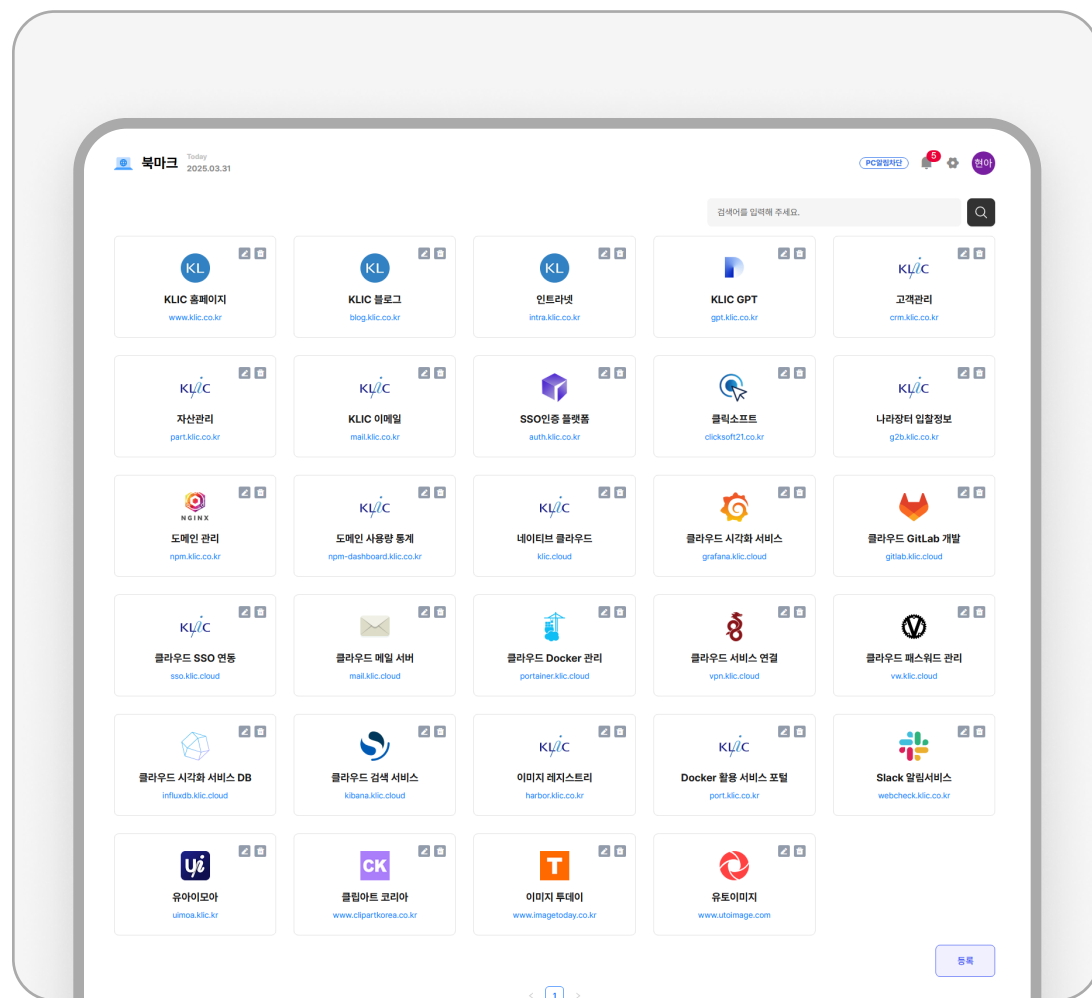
북마크 Today 2025.03.31

PC알림차단 5 현아

검색어를 입력해 주세요.

KL
KLIC 홈페이지
www.klic.co.kr

KL
KLIC 블로그
blog.klic.co.kr

KL
인트라넷
intra.klic.co.kr

KLIC GPT
gpt.klic.co.kr

KLIC
고객관리
crm.klic.co.kr

KLIC
자산관리
part.klic.co.kr

KLIC
KLIC 이메일
mail.klic.co.kr

SSO인증 플랫폼
auth.klic.co.kr

클릭소프트
clicksoft21.co.kr

KLIC
나라장터 입찰정보
g2b.klic.co.kr

NGINX
도메인 관리
npm.klic.co.kr

KLIC
도메인 사용량 통계
npm-dashboard.klic.co.kr

KLIC
네이티브 클라우드
klic.cloud

클라우드 시각화 서비스
grafana.klic.cloud

클라우드 GitLab 개발
gitlab.klic.cloud

KLIC
클라우드 SSO 연동
sso.klic.cloud

클라우드 메일 서버
mail.klic.cloud

클라우드 Docker 관리
portainer.klic.cloud

클라우드 서비스 연결
vpn.klic.cloud

클라우드 패스워드 관리
vw.klic.cloud

클라우드 시각화 서비스 DB
influxdb.klic.cloud

클라우드 검색 서비스
kibana.klic.cloud

KLIC
이미지 레지스트리
harbor.klic.co.kr

KLIC
Docker 활용 서비스 포털
port.klic.co.kr

Slack 알림서비스
webcheck.klic.co.kr

유아이모아
uimoa.klic.kr

CK
클립아트 코리아
www.clipartkorea.co.kr

T
이미지 투데이
www.imagetoday.co.kr

유토이미지
www.utoimage.com

등록

1